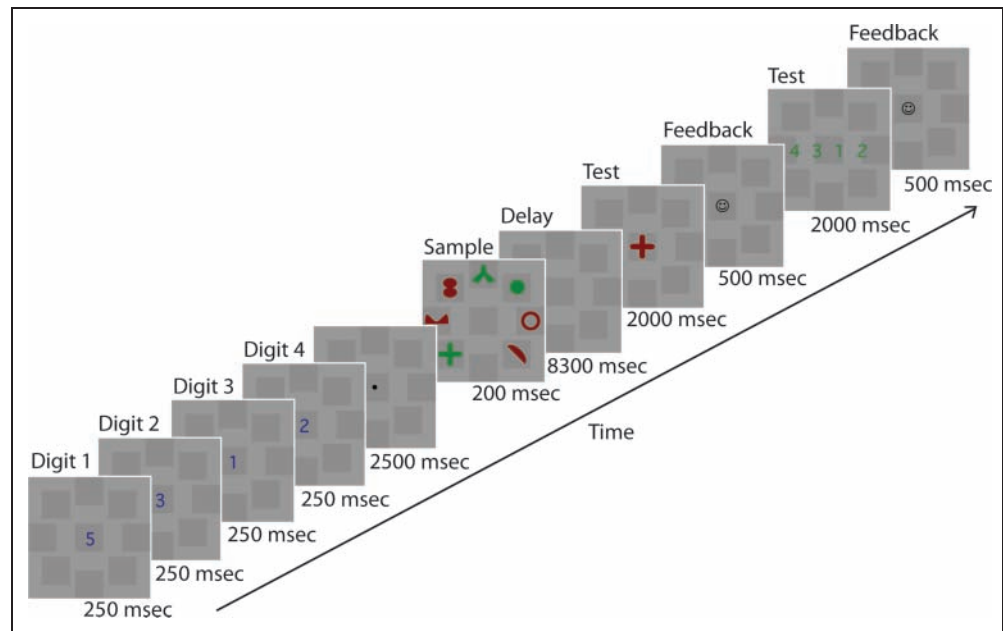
Digit 1
5
250 msec

Digit 2
3
250 msec

Digit 3
1
250 msec

Digit 4
2
250 msec

2500 msec

Sample
200 msec

Delay
8300 msec

Test
2000 msec

Feedback
☺
500 msec

Test
4 3 1 2
2000 msec

Feedback
☺
500 msec

Time